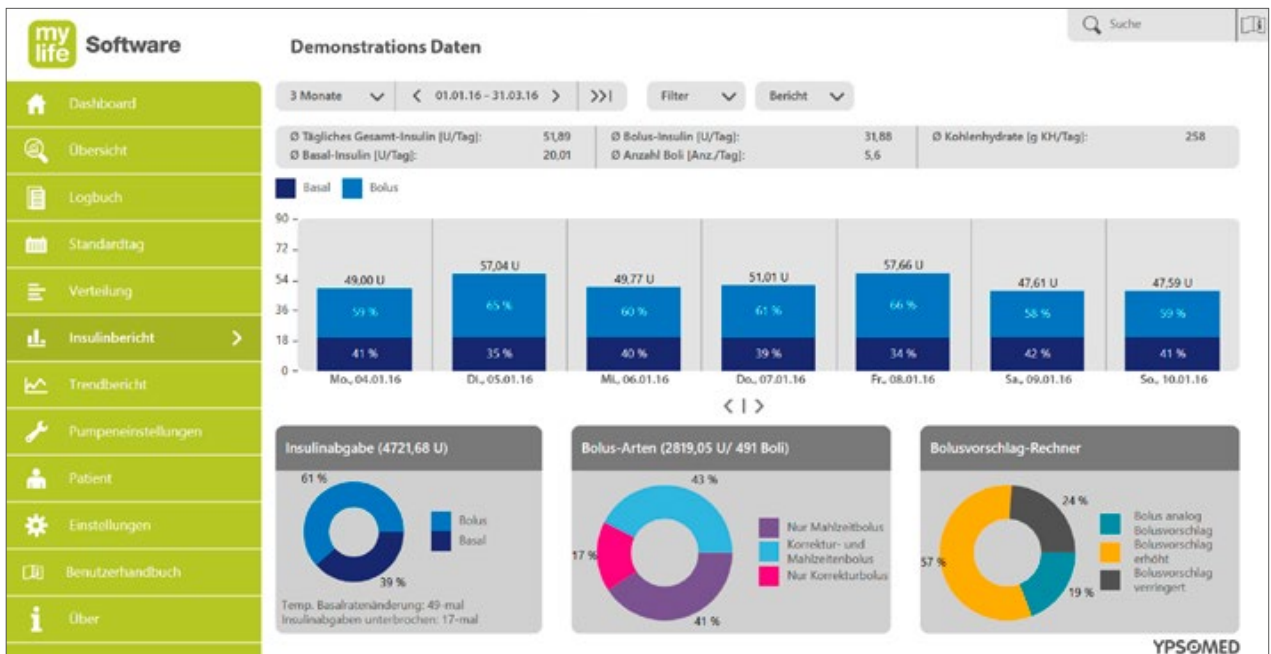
mylife Software

Dashboard
Übersicht
Logbuch
Standardtag
Verteilung
Insulinbericht
Trendbericht
Pumpeneinstellungen
Patient
Einstellungen
Benutzerhandbuch
Über

Demonstrations Daten

Suche

3 Monate | < 01.01.16 - 31.03.16 > | >>| | Filter | Bericht

Ø Tägliches Gesamt-Insulin [U/Tag]: 51,89
Ø Basal-Insulin [U/Tag]: 20,01
Ø Bolus-Insulin [U/Tag]: 31,88
Ø Anzahl Boli [Anz./Tag]: 5,6
Ø Kohlenhydrate [g KH/Tag]: 258

Basal Bolus

90
72
54
36
18
0

| Mo., 04.01.16 | Di., 05.01.16 | Mi., 06.01.16 | Do., 07.01.16 | Fr., 08.01.16 | Sa., 09.01.16 | So., 10.01.16 |
|---|---|---|---|---|---|---|
| 49,00 U | 57,04 U | 49,77 U | 51,01 U | 57,66 U | 47,61 U | 47,59 U |
| 59 % | 65 % | 60 % | 61 % | 66 % | 58 % | 59 % |
| 41 % | 35 % | 40 % | 39 % | 34 % | 42 % | 41 % |

< | >

Insulinabgabe (4721,68 U)
61 %
39 %
Bolus
Basal
Temp. Basalratenänderung: 49-mal
Insulinabgaben unterbrochen: 17-mal

Bolus-Arten (2819,05 U/ 491 Boli)
43 %
17 %
41 %
Nur Mahlzeitbolus
Korrektur- und Mahlzeitenbolus
Nur Korrekturbolus

Bolusvorschlag-Rechner
24 %
57 %
19 %
Bolus analog Bolusvorschlag
Bolusvorschlag erhöht
Bolusvorschlag verringert

YPSOMED